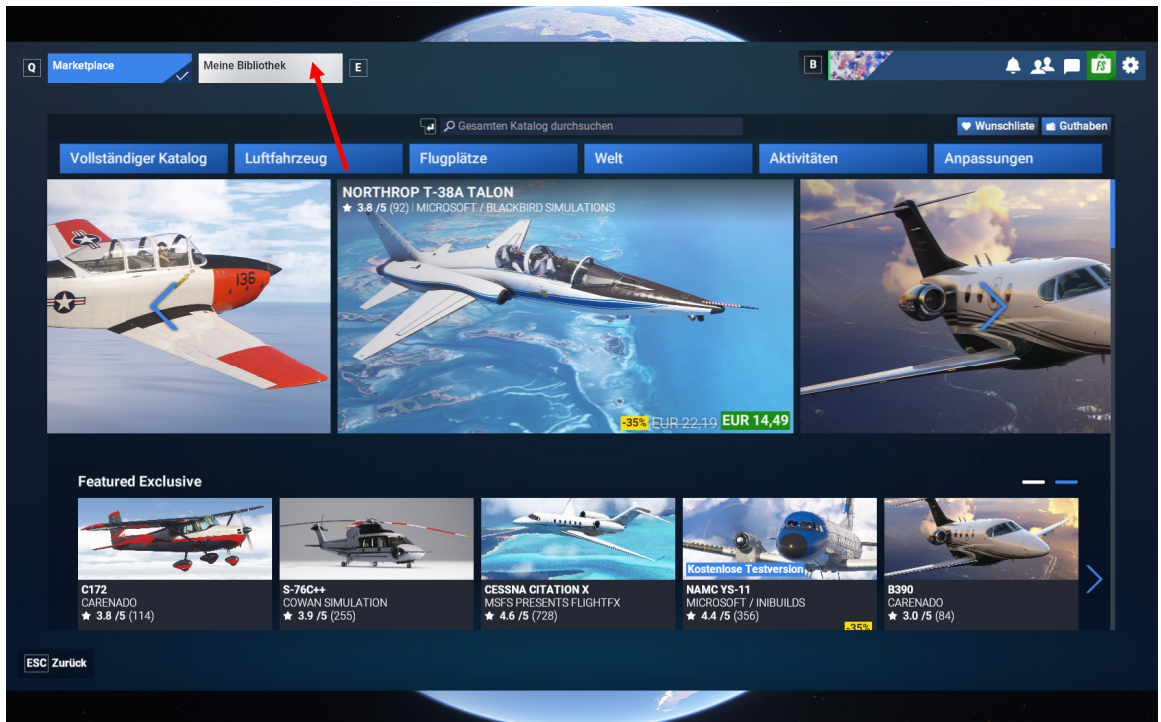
Q Marketplace Meine Bibliothek E

B

Gesamten Katalog durchsuchen

Wunschliste Guthaben

Vollständiger Katalog Luftfahrzeug Flugplätze Welt Aktivitäten Anpassungen

NORTHROP T-38A TALON
3.8 /5 (92) | MICROSOFT / BLACKBIRD SIMULATIONS

136

-35% EUR 22,19 EUR 14,49

Featured Exclusive

C172
CARENADO
3.8 /5 (114)

S-76C++
COWAN SIMULATION
3.9 /5 (255)

CESSNA CITATION X
MSFS PRESENTS FLIGHTFX
4.6 /5 (728)

Kostenlose Testversion
NAMC YS-11
MICROSOFT / INIBUILDS
4.4 /5 (356)
-35%

B390
CARENADO
3.0 /5 (84)

ESC Zurück